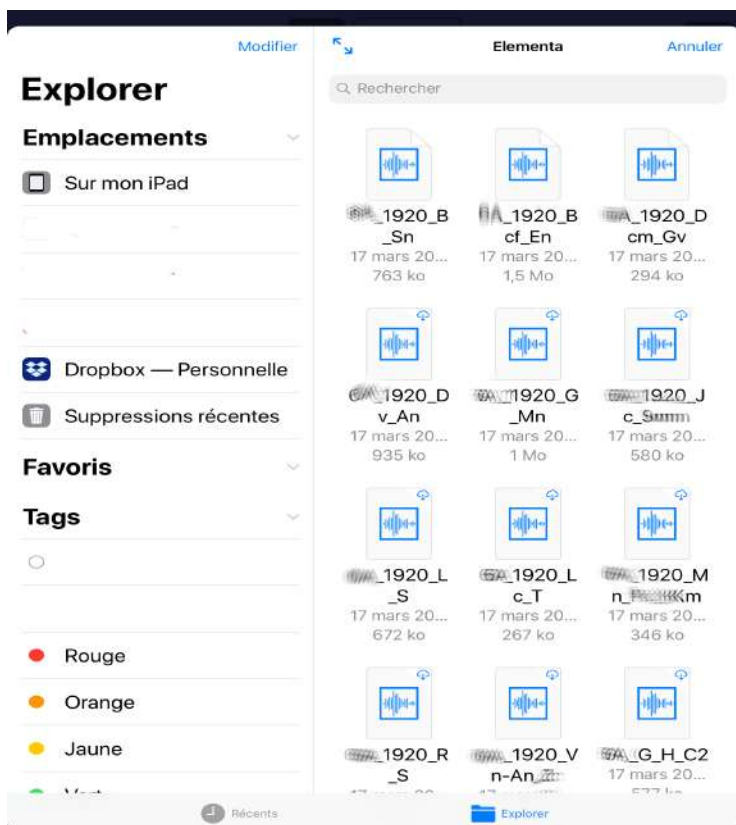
Modifier

Explorer

Emplacements

Sur mon iPad

Dropbox — Personnelle

Suppressions récentes

Favoris

Tags

Rouge

Orange

Jaune

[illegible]

Elementa

Annuler

Rechercher

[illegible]_1920_B_Sn
17 mars 20...
763 ko

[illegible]_1920_Bcf_En
17 mars 20...
1,5 Mo

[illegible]_1920_Dcm_Gv
17 mars 20...
294 ko

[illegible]_1920_Dv_An
17 mars 20...
935 ko

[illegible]_1920_G_Mn
17 mars 20...
1 Mo

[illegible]_1920_Jc_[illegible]
17 mars 20...
580 ko

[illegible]_1920_L_S
17 mars 20...
672 ko

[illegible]_1920_Lc_T
17 mars 20...
267 ko

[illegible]_1920_Mn_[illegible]m
17 mars 20...
346 ko

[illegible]_1920_R_S
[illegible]

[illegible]_1920_Vn-An_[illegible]
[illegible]

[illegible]_G_H_C2
17 mars 20...
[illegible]

Récents

Explorer